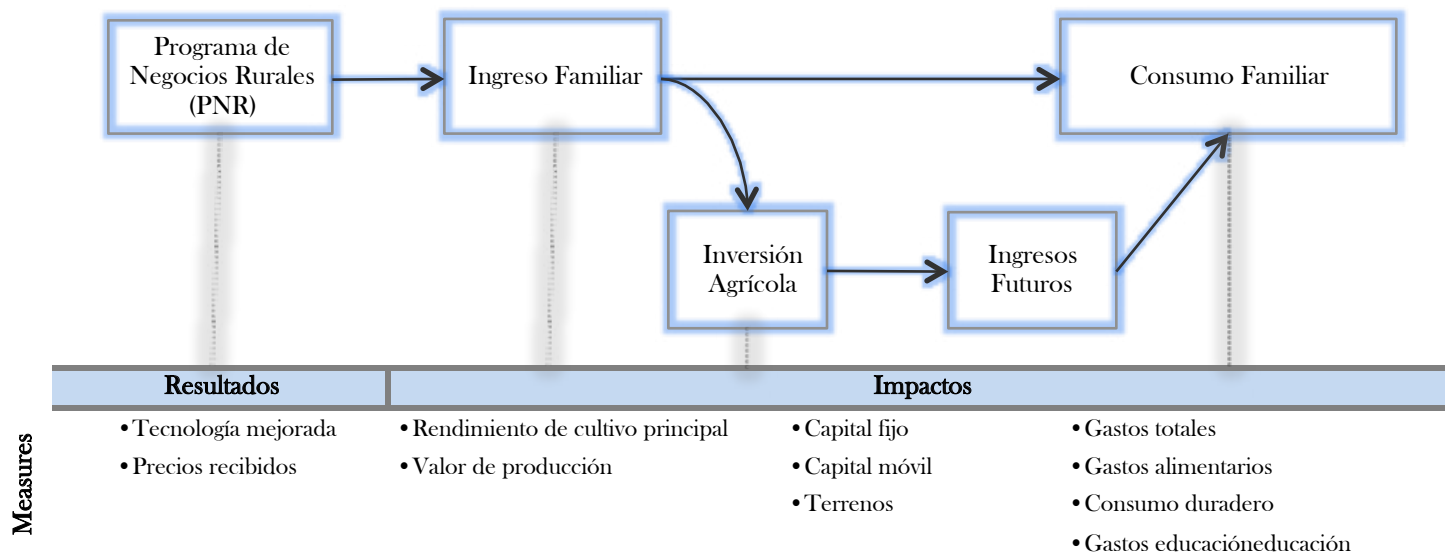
Programa de Negocios Rurales (PNR)

Ingreso Familiar

Consumo Familiar

Inversión Agrícola

Ingresos Futuros

| Resultados | Impactos |
|---|---|

Measures

• Tecnología mejorada
• Precios recibidos

• Rendimiento de cultivo principal
• Valor de producción

• Capital fijo
• Capital móvil
• Terrenos

• Gastos totales
• Gastos alimentarios
• Consumo duradero
• Gastos educacióneducación